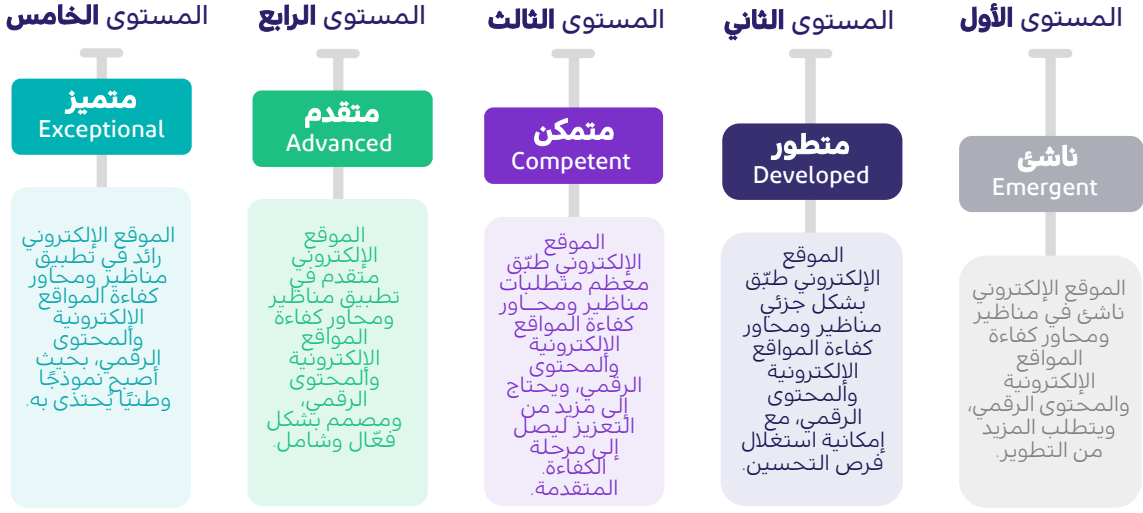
المستوى الأول

ناشئ
Emergent

الموقع الإلكتروني ناشئ في مناظير ومحاور كفاءة المواقع الإلكترونية والمحتوى الرقمي، ويتطلب المزيد من التطوير.

المستوى الثاني

متطور
Developed

الموقع الإلكتروني طبّق بشكل جزئي مناظير ومحاور كفاءة المواقع الإلكترونية والمحتوى الرقمي، مع إمكانية استغلال فرص التحسين.

المستوى الثالث

متمكن
Competent

الموقع الإلكتروني طبّق معظم متطلبات مناظير ومحـاور كفاءة المواقع الإلكترونية والمحتوى الرقمي، ويحتاج إلى مزيد من التعزيز ليصل إلى مرحلة الكفاءة المتقدمة.

المستوى الرابع

متقدم
Advanced

الموقع الإلكتروني متقدم في تطبيق مناظير ومحاور كفاءة المواقع الإلكترونية والمحتوى الرقمي، ومصمم بشكل فعّال وشامل.

المستوى الخامس

متميز
Exceptional

الموقع الإلكتروني رائد في تطبيق مناظير ومحاور كفاءة المواقع الإلكترونية والمحتوى الرقمي، بحيث أصبح نموذجًا وطنيًا يُحتذى به.